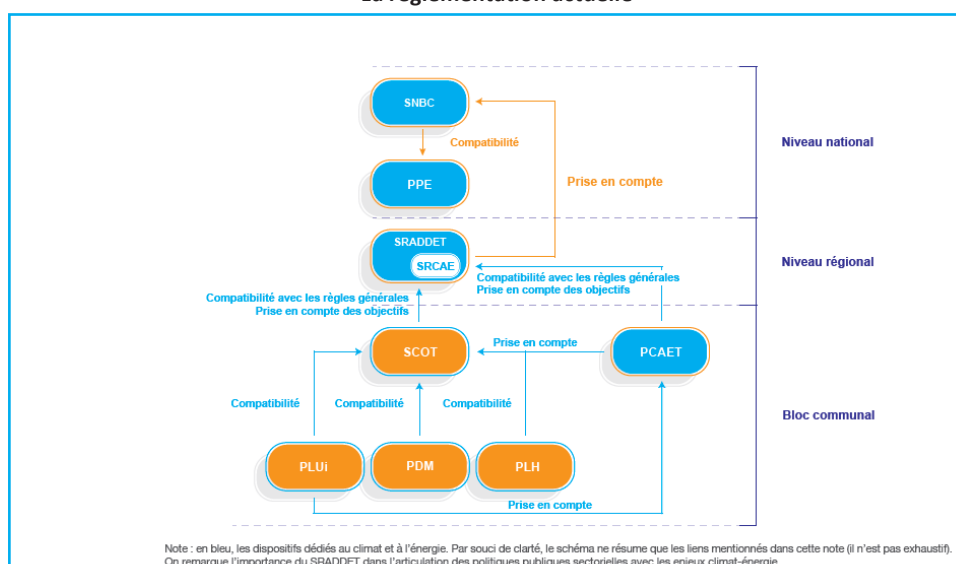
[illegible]

SNBC

Compatibilité

PPE

Prise en compte

Niveau national

SRADDET

SRCAE

Compatibilité avec les règles générales
Prise en compte des objectifs

Niveau régional

Compatibilité avec les règles générales
Prise en compte des objectifs

SCOT

Prise en compte

PCAET

Compatibilité

Compatibilité

Compatibilité

Bloc communal

PLUi

PDM

PLH

Prise en compte

Note : en bleu, les dispositifs dédiés au climat et à l'énergie. Par souci de clarté, le schéma ne résume que les liens mentionnés dans cette note (il n'est pas exhaustif).
On remarque l'importance du SRADDET dans l'articulation des politiques publiques sectorielles avec les enjeux climat-énergie.